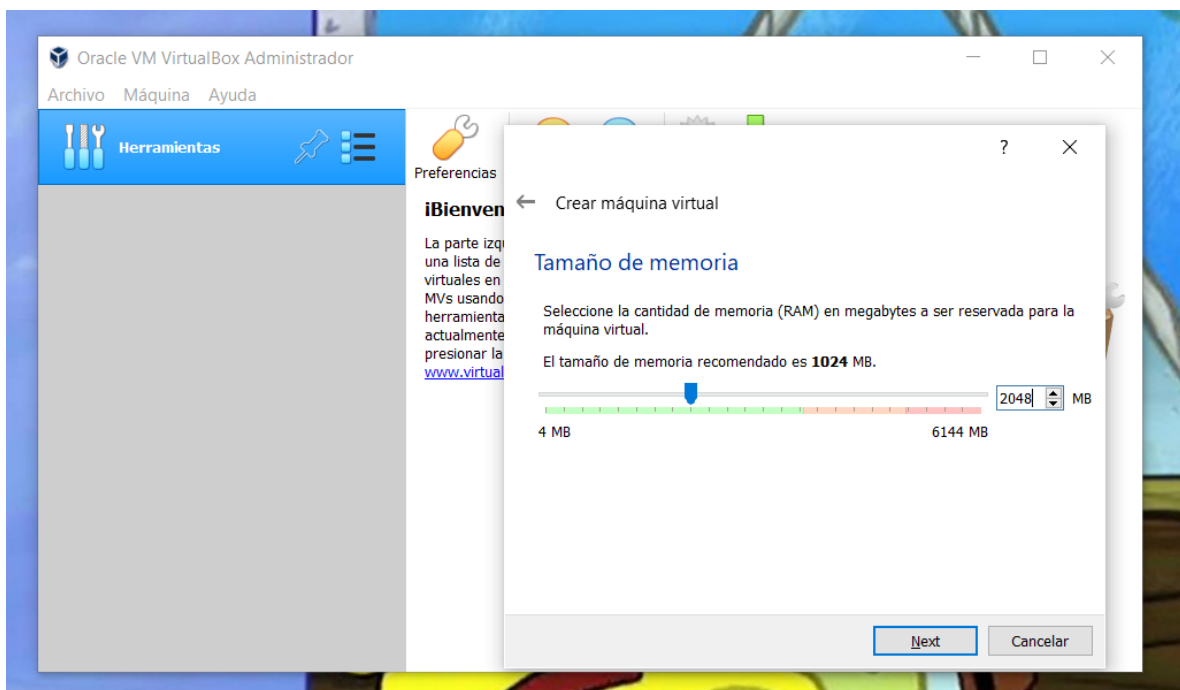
Oracle VM VirtualBox Administrador

Archivo Máquina Ayuda

Herramientas

Preferencias

¡Bienven

La parte izq
una lista de
virtuales en
MVs usando
herramienta
actualmente
presionar la
www.virtual

?

Crear máquina virtual

Tamaño de memoria

Seleccione la cantidad de memoria (RAM) en megabytes a ser reservada para la máquina virtual.

El tamaño de memoria recomendado es **1024** MB.

2048 MB

4 MB

6144 MB

Next

Cancelar